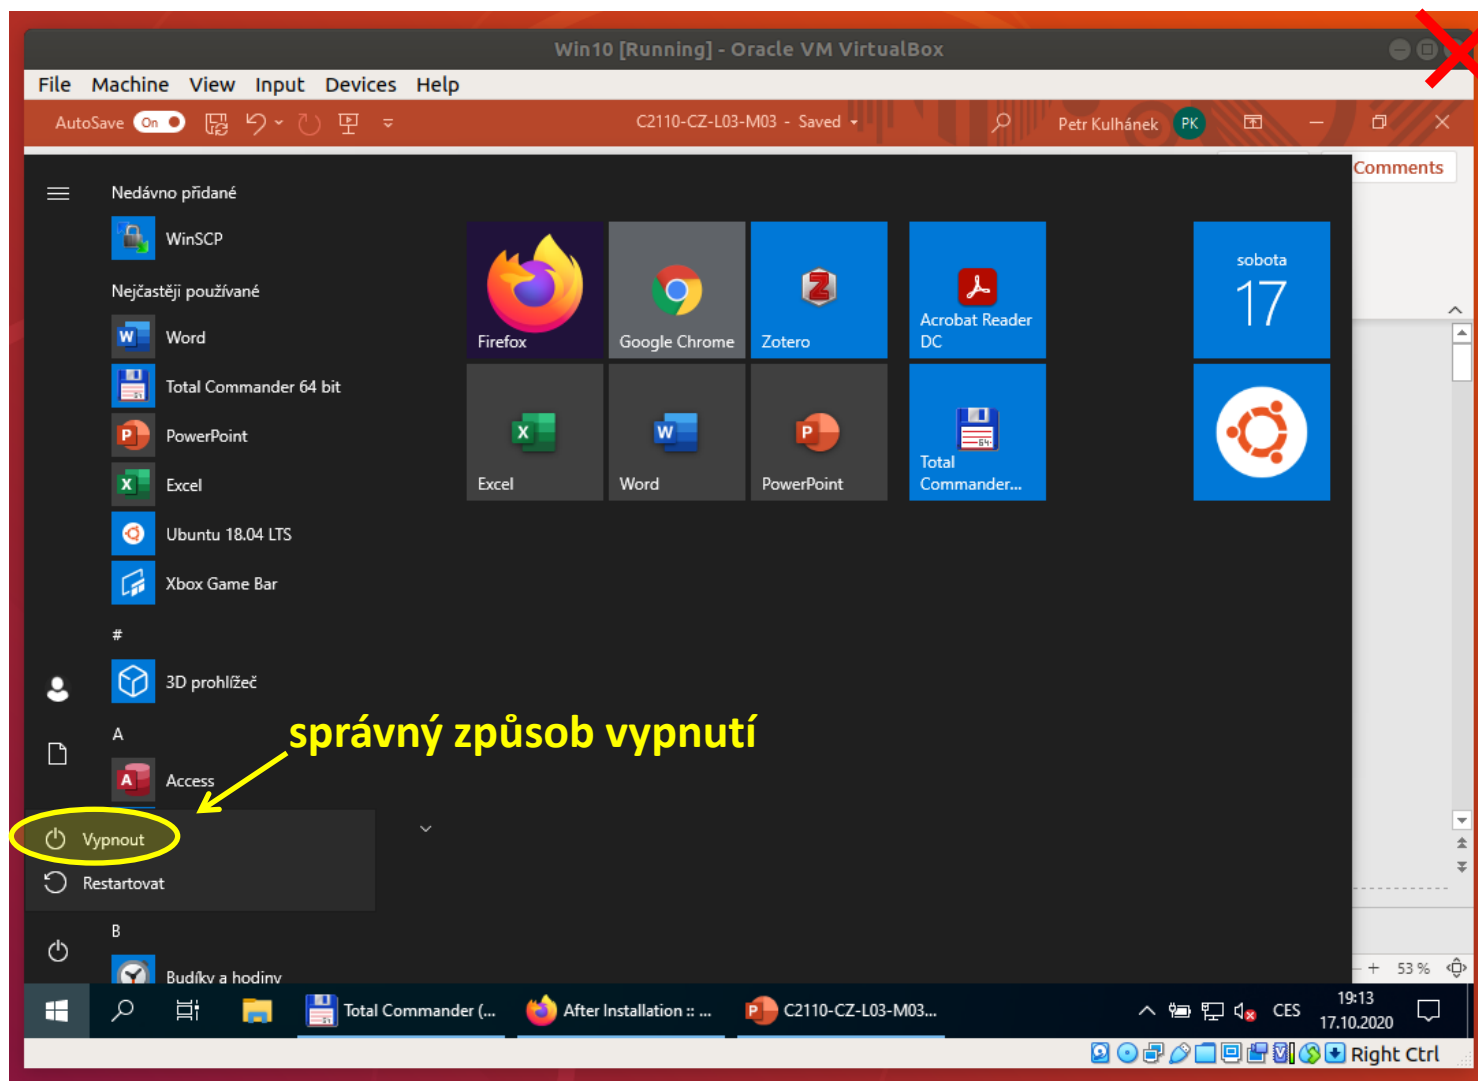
Win10 [Running] - Oracle VM VirtualBox

File Machine View Input Devices Help

AutoSave On C2110-CZ-L03-M03 - Saved Petr Kulhánek PK

Comments

Nedávno přidané
WinSCP
Nejčastěji používané
Word
Total Commander 64 bit
PowerPoint
Excel
Ubuntu 18.04 LTS
Xbox Game Bar
#
3D prohlížeč
A
Access
Vypnout
Restartovat
B
Budíky a hodiny

Firefox
Google Chrome
Zotero
Acrobat Reader DC
sobota 17
Excel
Word
PowerPoint
Total Commander...

správný způsob vypnutí

53 %

Total Commander (... After Installation :: ... C2110-CZ-L03-M03...
CES 19:13 17.10.2020

Right Ctrl